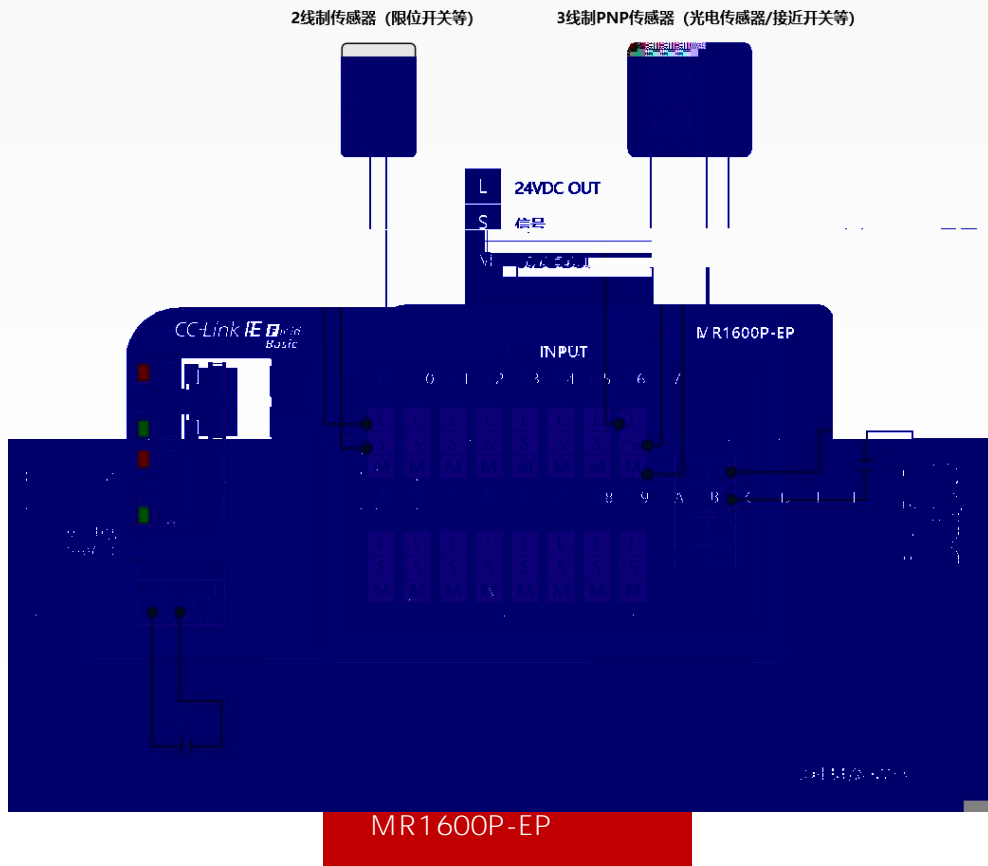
2线制传感器（限位开关等）

3线制PNP传感器（光电传感器/接近开关等）

L 24VDC OUT

S 信号

M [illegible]

CC-Link IE Field Basic

INPUT

MR1600P-EP

0 1 2 3 4 5 6 7

L S M L S M L S M L S M L S M L S M L S M

8 9 A B C D E F

L S M L S M L S M L S M L S M L S M L S M

MR1600P-EP